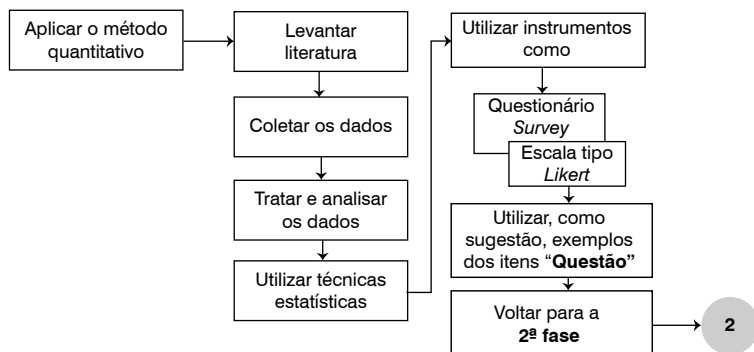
Aplicar o método quantitativo

Levantar literatura

Coletar os dados

Tratar e analisar os dados

Utilizar técnicas estatísticas

Utilizar instrumentos como

Questionário *Survey*

Escala tipo *Likert*

Utilizar, como sugestão, exemplos dos itens "**Questão**"

Voltar para a **2ª fase**

2